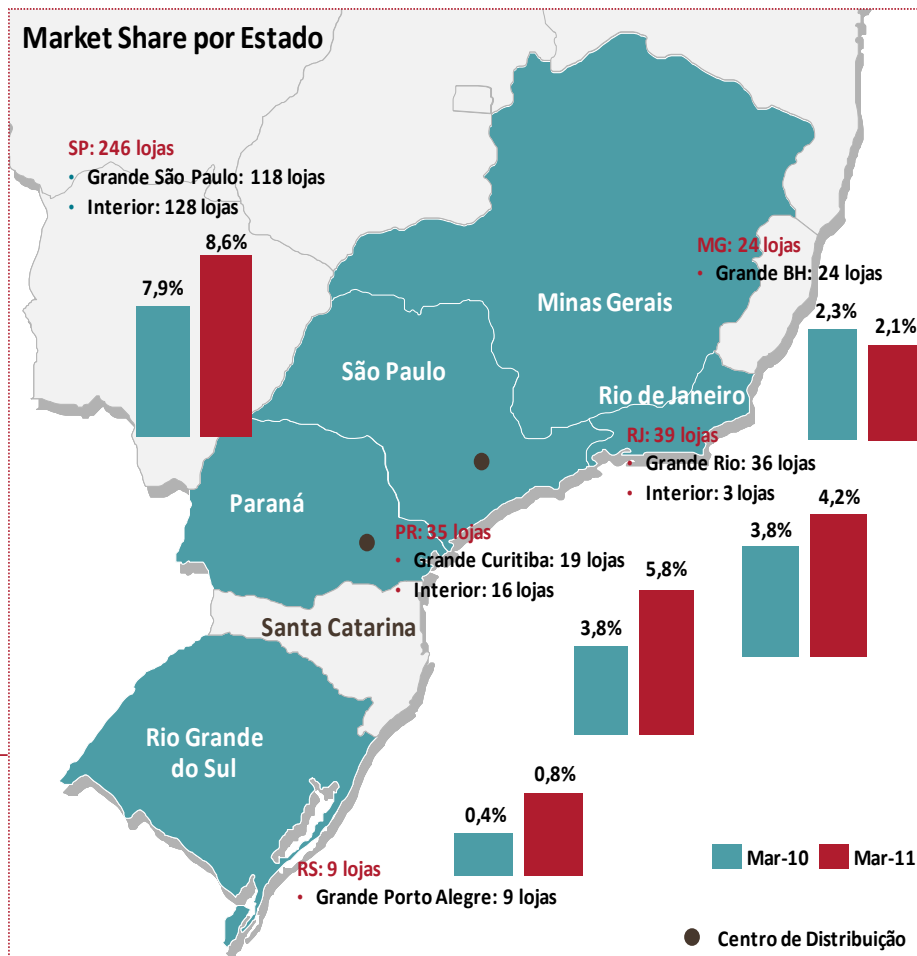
Market Share por Estado

SP: 246 lojas
• Grande São Paulo: 118 lojas
• Interior: 128 lojas

7,9%
8,6%

MG: 24 lojas
• Grande BH: 24 lojas

2,3%
2,1%

Minas Gerais

São Paulo

Rio de Janeiro

RJ: 39 lojas
• Grande Rio: 36 lojas
• Interior: 3 lojas

3,8%
4,2%

Paraná

PR: 35 lojas
• Grande Curitiba: 19 lojas
• Interior: 16 lojas

3,8%
5,8%

Santa Catarina

Rio Grande do Sul

0,4%
0,8%

RS: 9 lojas
• Grande Porto Alegre: 9 lojas

Mar-10
Mar-11

Centro de Distribuição